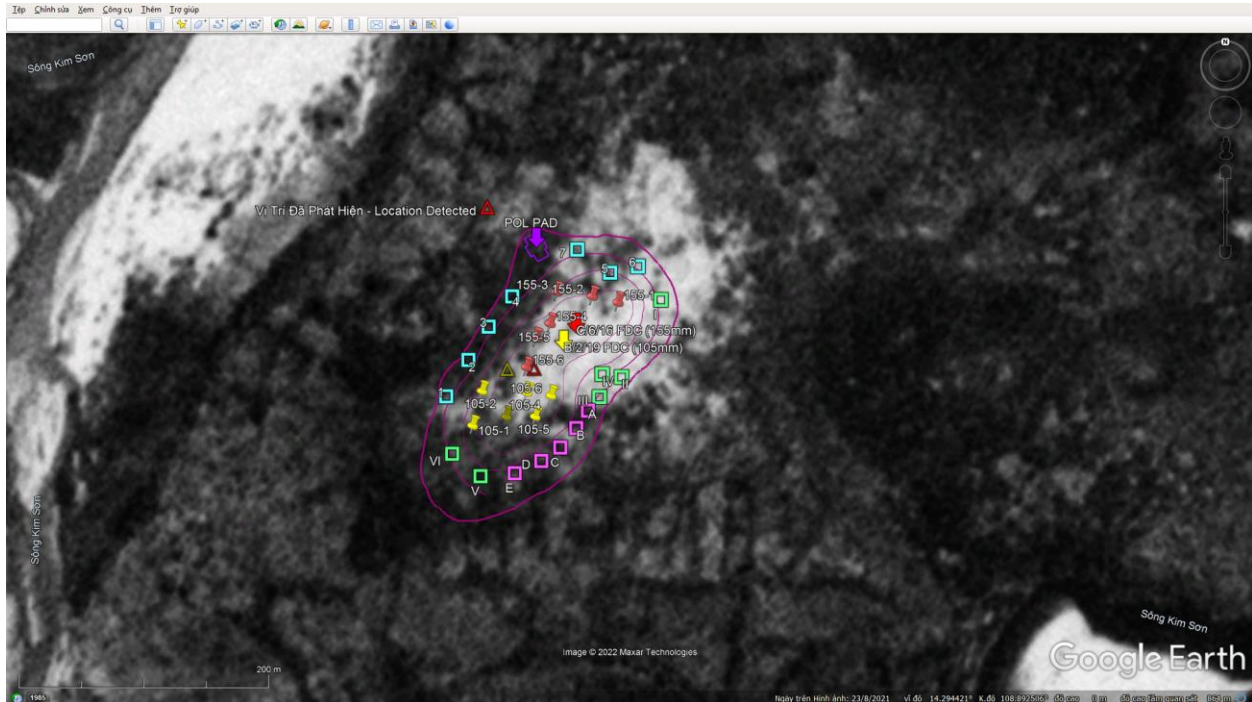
Tệp Chỉnh sửa Xem Công cụ Thêm Trợ giúp

Sông Kim Sơn

Vị Trí Đã Phát Hiện - Location Detected

POL PAD

7
6
5
4
3
2
1

155-3
155-2
155-1
155-4
155-5
155-6
C 6/16 FDC (155mm)
B 2/19 FDC (105mm)

I
II
III
IV
V
VI

105-6
105-2
105-4
105-1
105-5

A
B
C
D
E

Sông Kim Sơn

Sông Kim Sơn

200 m

Image © 2022 Maxar Technologies

Google Earth

1985

Ngày trên Hình ảnh: 23/8/2021 vĩ độ 14.294421° K.độ 108.892586° độ cao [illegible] m độ cao tầm quan sát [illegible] m